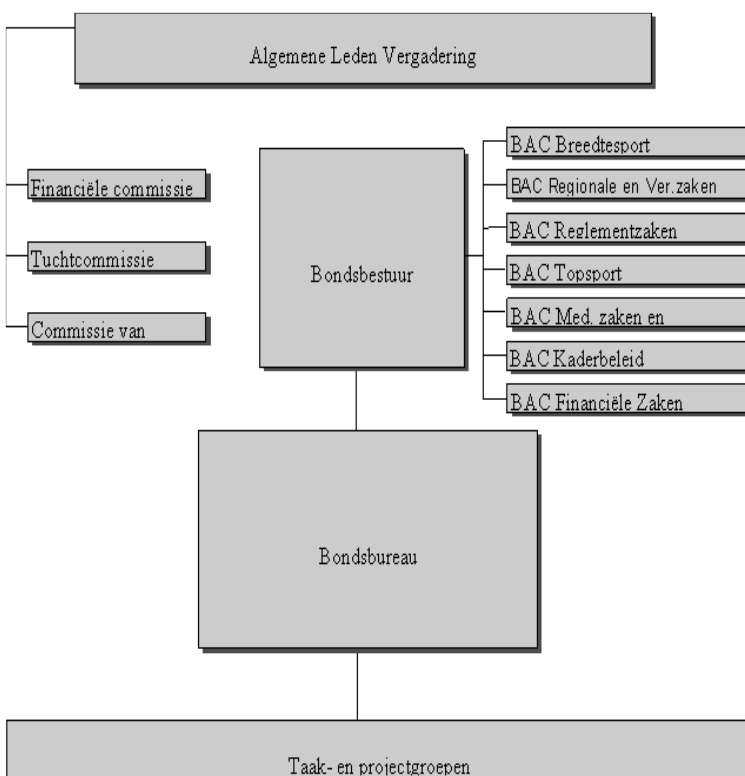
Algemene Leden Vergadering

Financiële commissie

Tuchtcommissie

Commissie van

Bondsbestuur

BAC Breedtesport

BAC Regionale en Ver.zaken

BAC Reglementzaken

BAC Topsport

BAC Med. zaken en

BAC Kaderbeleid

BAC Financiële Zaken

Bondsbureau

Taak- en projectgroepen